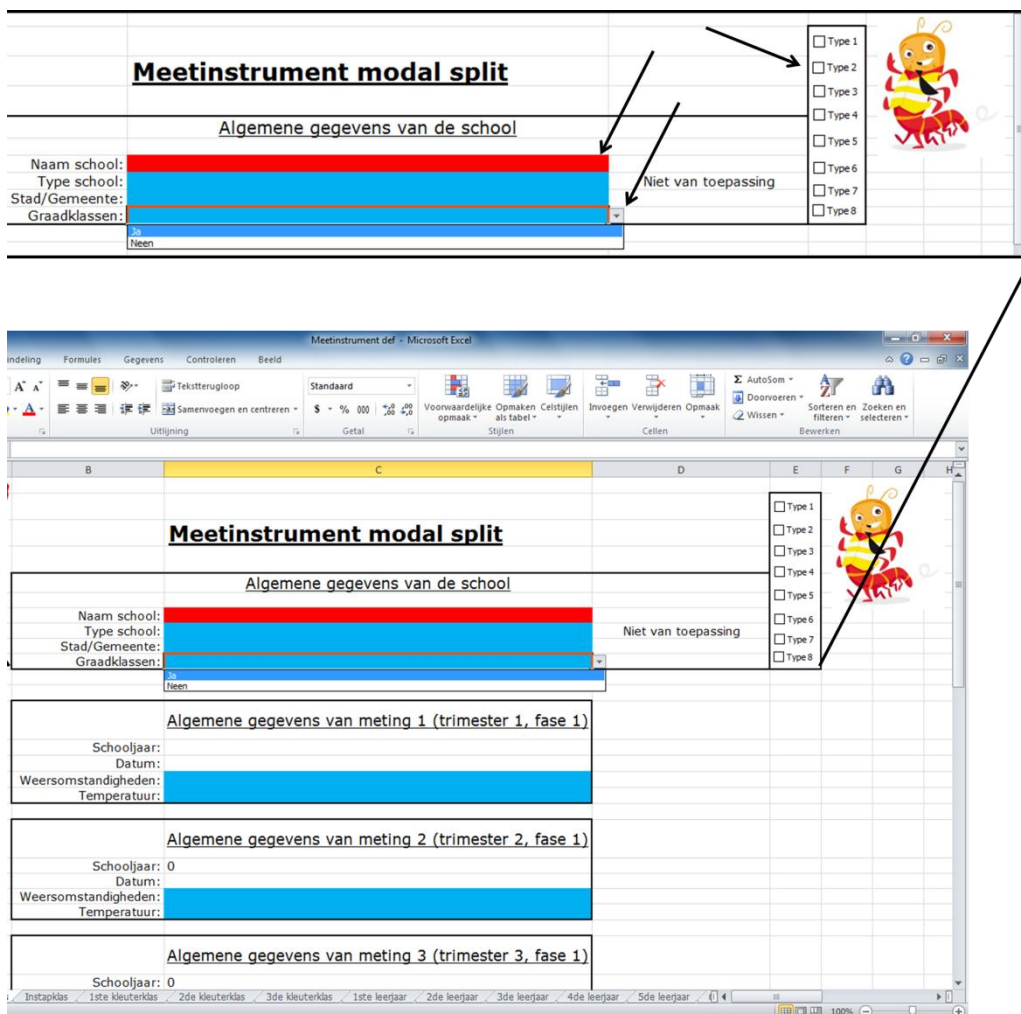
Meetinstrument modal split

Type 1
Type 2
Type 3
Type 4
Type 5
Type 6
Type 7
Type 8

Algemene gegevens van de school

Naam school:
Type school:
Stad/Gemeente:
Graadklassen:

Niet van toepassing

Ja
Neen

Meetinstrument def - Microsoft Excel

indeling Formules Gegevens Controleren Beeld

Tekstterugloop
Samenvoegen en centreren
Uitlijning
Standaard
$ % 000
Getal
Voorwaardelijke opmaak
Opmaken als tabel
Celstijlen
Stijlen
Invoegen Verwijderen Opmaak
Cellen
AutoSom
Doorvoeren
Wissen
Sorteren en filteren
Zoeken en selecteren
Bewerken

B C D E F G H

Meetinstrument modal split

Type 1
Type 2
Type 3
Type 4
Type 5
Type 6
Type 7
Type 8

Algemene gegevens van de school

Naam school:
Type school:
Stad/Gemeente:
Graadklassen:

Niet van toepassing

Ja
Neen

Algemene gegevens van meting 1 (trimester 1, fase 1)

Schooljaar:
Datum:
Weersomstandigheden:
Temperatuur:

Algemene gegevens van meting 2 (trimester 2, fase 1)

Schooljaar: 0
Datum:
Weersomstandigheden:
Temperatuur:

Algemene gegevens van meting 3 (trimester 3, fase 1)

Schooljaar: 0

Instapklas 1ste kleuterklas 2de kleuterklas 3de kleuterklas 1ste leerjaar 2de leerjaar 3de leerjaar 4de leerjaar 5de leerjaar

100%